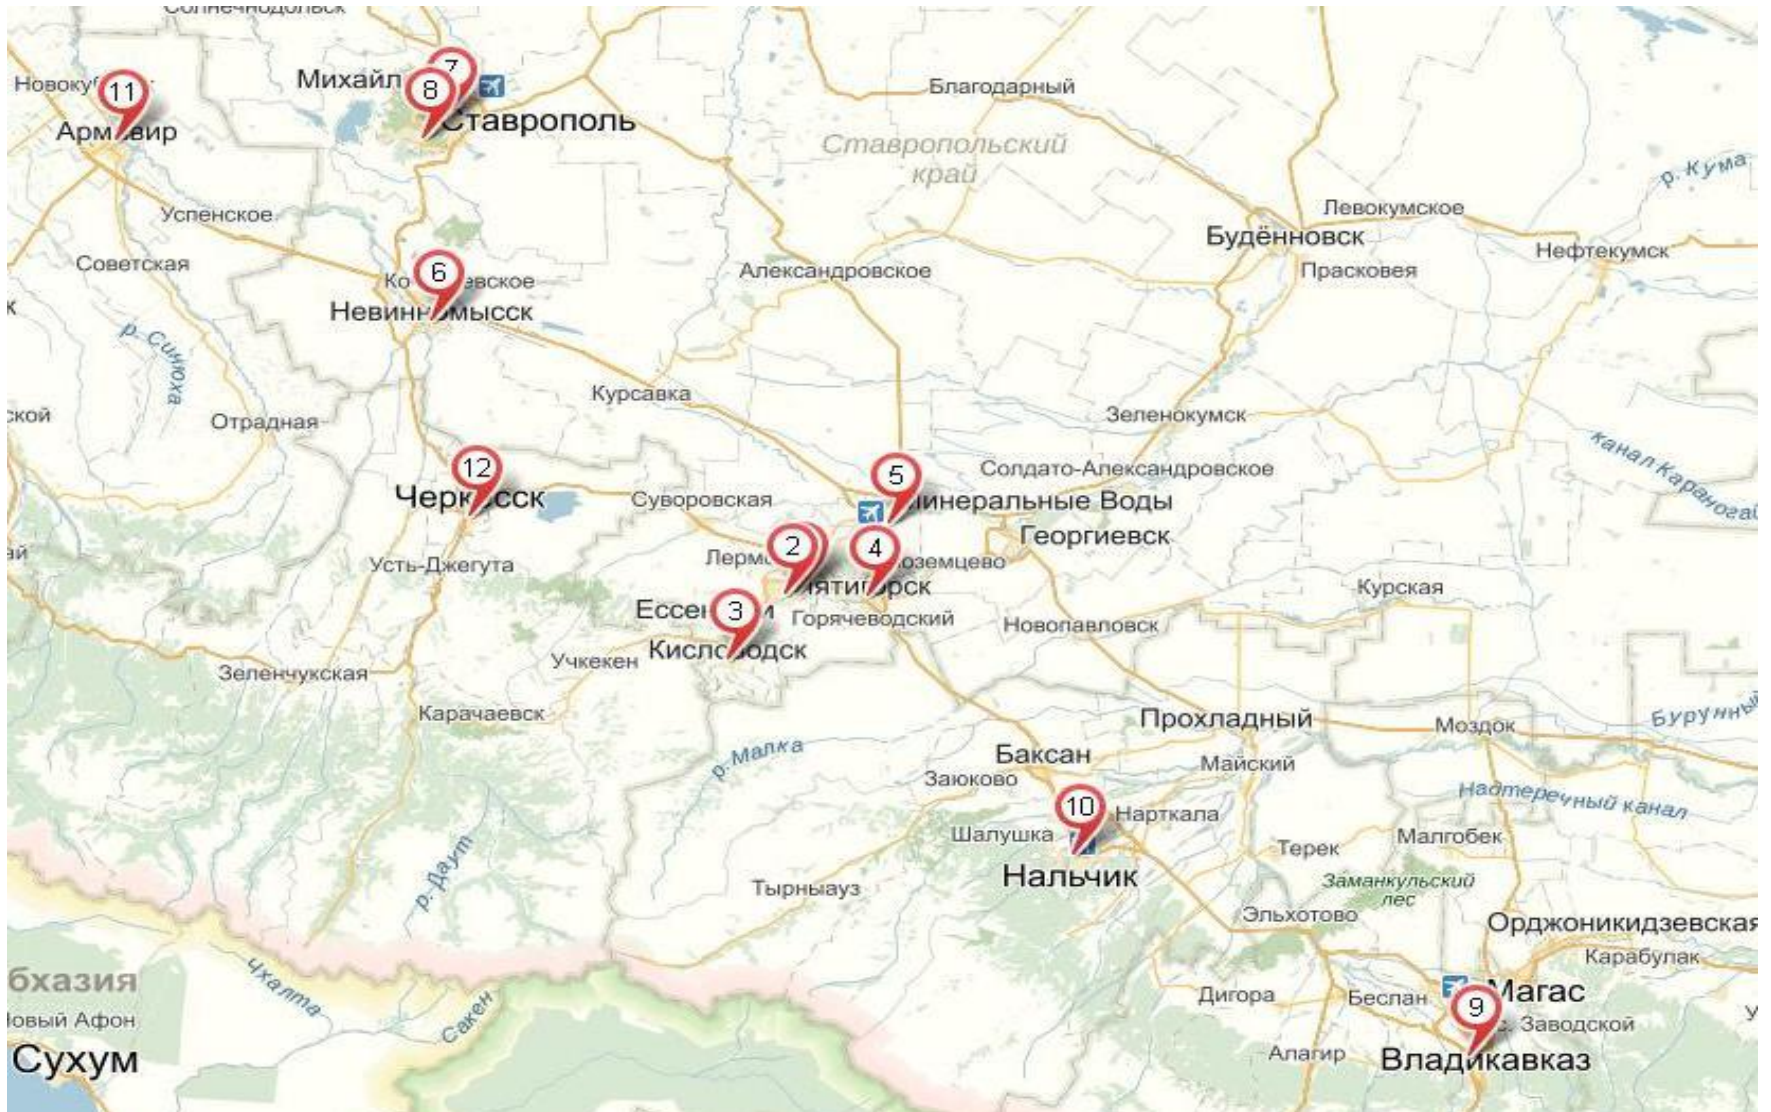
Солнечнодольск
Новоку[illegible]
11
Арм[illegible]вир
Михайл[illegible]
7
8
Ставрополь
Благодарный
Ставропольский край
р. Кума
Успенское
Левокумское
Будённовск
Нефтекумск
Советская
Прасковея
Александровское
6
Ко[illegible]евское
Невин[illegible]мысск
р. Синюха
Курсавка
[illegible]ской
Отрадная
Зеленокумск
канал Караногай
12
Солдато-Александровское
5
Черк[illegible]сск
Суворовская
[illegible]инеральные Воды
Георгиевск
2
4
Лерм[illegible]
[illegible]оземцево
Усть-Джегута
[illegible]ятиг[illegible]рск
Курская
Ессе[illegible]
3
Горячеводский
Новопавловск
Учкекен
Кисл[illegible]водск
Зеленчукская
Карачаевск
Прохладный
Моздок
Бурунный
р. Малка
Баксан
Заюково
Майский
Надтеречный канал
10
Нарткала
Шалушка
Терек
Малгобек
р. Даут
Нальчик
Тырныауз
Заманкульский лес
Эльхотово
Орджоникидзевская
бхазия
Чхалта
Карабулак
Сакен
Дигора
Магас
Беслан
9
Новый Афон
с. Заводской
Сухум
Алагир
Владикавказ